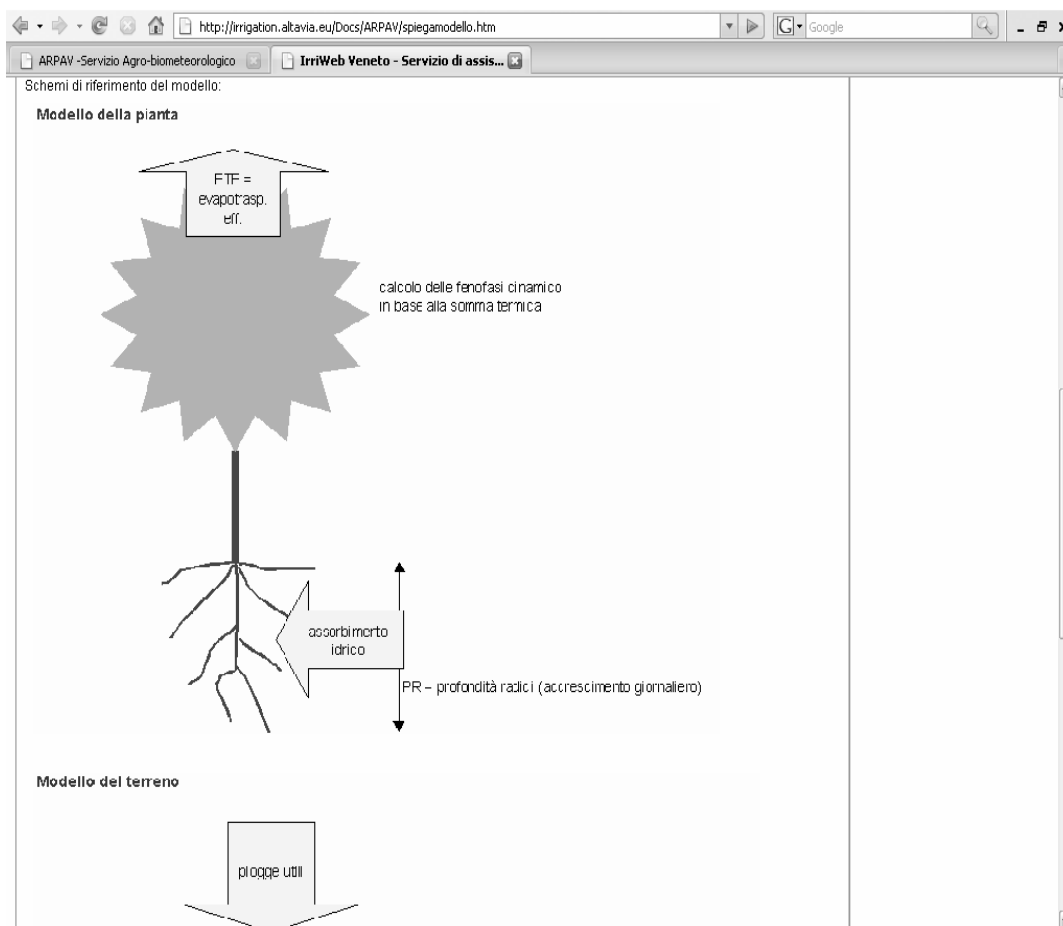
http://irrigation.altavia.eu/Docs/ARPAV/spiegamodello.htm

Google

ARPAV -Servizio Agro-biometeorologico

IrriWeb Veneto - Servizio di assis...

Schemi di riferimento del modello:

Modello della pianta

ETE = evapotrasp. eff.

calcolo delle fenofasi cinamico in base alla somma termica

assorbimento idrico

PR – profondità radici (accrescimento giornaliero)

Modello del terreno

piogge utili